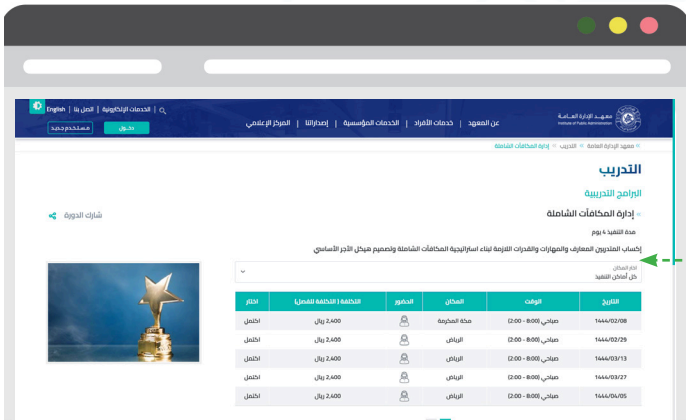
الخدمات الإلكترونية | اتصل بنا | English

دخول
مستخدم جديد

معهد الإدارة العامة
Institute of Public Administration

عن المعهد | خدمات الأفراد | الخدمات المؤسسية | إصداراتنا | المركز الإعلامي

معهد الإدارة العامة « التدريب « إدارة المكافآت الشاملة

التدريب

البرامج التدريبية

إدارة المكافآت الشاملة

شارك الدورة

مدة التنفيذ ٤ يوم

إكساب المتدربين المعارف والمهارات والقدرات اللازمة لبناء استراتيجية المكافآت الشاملة وتصميم هيكل الأجر الأساسي

اختر المكان
كل أماكن التنفيذ

| التاريخ | الوقت | المكان | الحضور | التكلفة ( التكلفة للفصل) | اختار |
|---|---|---|---|---|---|
| 1444/02/08 | صباحي (8:00 - 2:00) | مكة المكرمة | | 2,400 ريال | اكتمل |
| 1444/02/29 | صباحي (8:00 - 2:00) | الرياض | | 2,400 ريال | اكتمل |
| 1444/03/13 | صباحي (8:00 - 2:00) | الرياض | | 2,400 ريال | اكتمل |
| 1444/03/27 | صباحي (8:00 - 2:00) | الرياض | | 2,400 ريال | اكتمل |
| 1444/04/05 | صباحي (8:00 - 2:00) | الرياض | | 2,400 ريال | اكتمل |